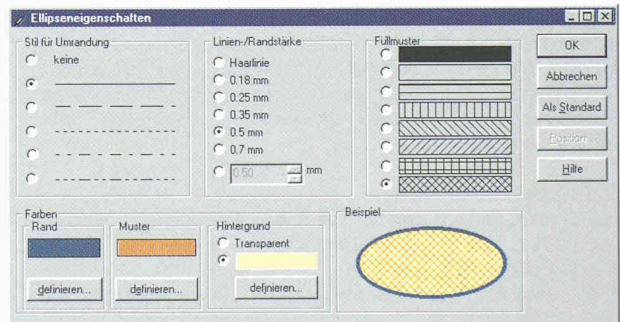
Ellipseneigenschaften

Stil für Umrandung
keine

Linien-/Randstärke
Haarlinie
0.18 mm
0.25 mm
0.35 mm
0.5 mm
0.7 mm
0.50 mm

Füllmuster

OK
Abbrechen
Als Standard
Position...
Hilfe

Farben
Rand
definieren...
Muster
definieren...
Hintergrund
Transparent
definieren...

Beispiel